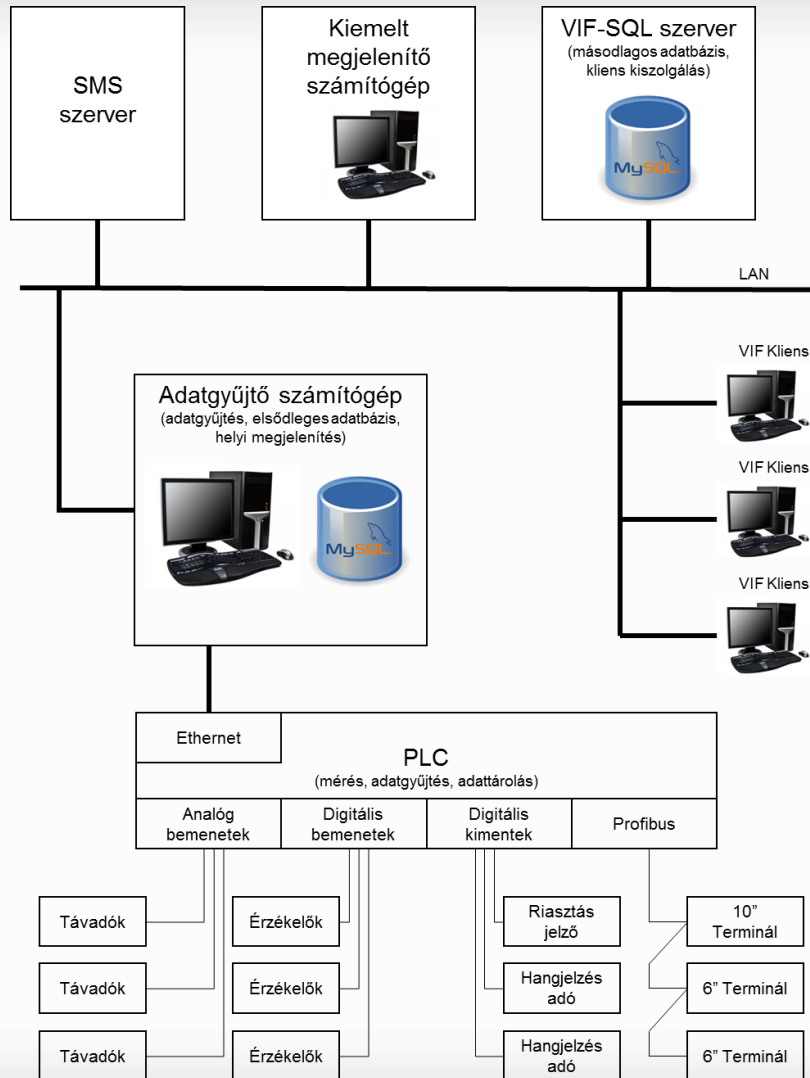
SMS szerver

Kiemelt megjelenítő számítógép

VIF-SQL szerver
(másodlagos adatbázis, kliens kiszolgálás)

MySQL

LAN

VIF Kliens

VIF Kliens

VIF Kliens

Adatgyűjtő számítógép
(adatgyűjtés, elsődleges adatbázis, helyi megjelenítés)

MySQL

Ethernet

PLC
(mérés, adatgyűjtés, adattárolás)

Analóg bemenetek

Digitális bemenetek

Digitális kimentek

Profibus

Távadók

Távadók

Távadók

Érzékelők

Érzékelők

Érzékelők

Riasztás jelző

Hangjelzés adó

Hangjelzés adó

10” Terminál

6” Terminál

6” Terminál